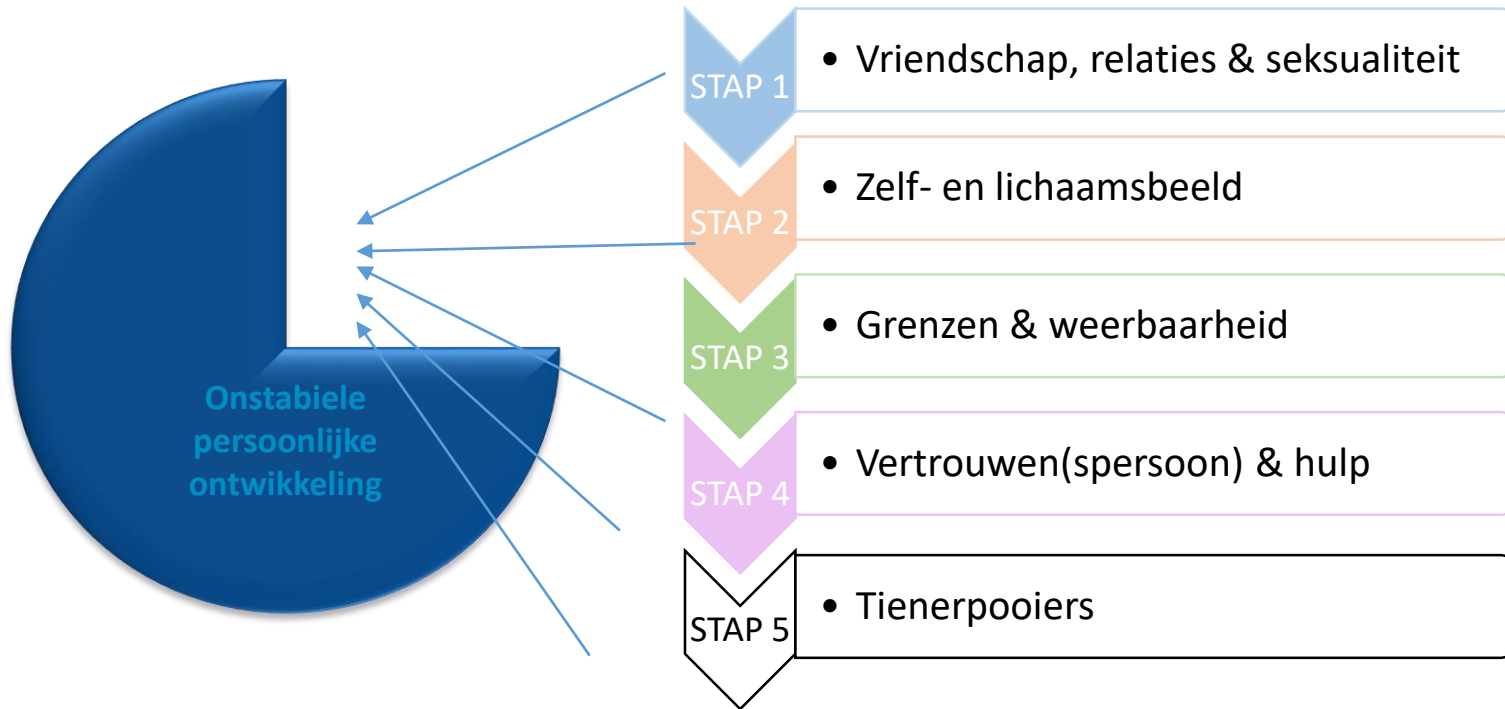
Onstabiele persoonlijke ontwikkeling

STAP 1
• Vriendschap, relaties & seksualiteit

STAP 2
• Zelf- en lichaamsbeeld

STAP 3
• Grenzen & weerbaarheid

STAP 4
• Vertrouwen(spersoon) & hulp

STAP 5
• Tienerpooiers